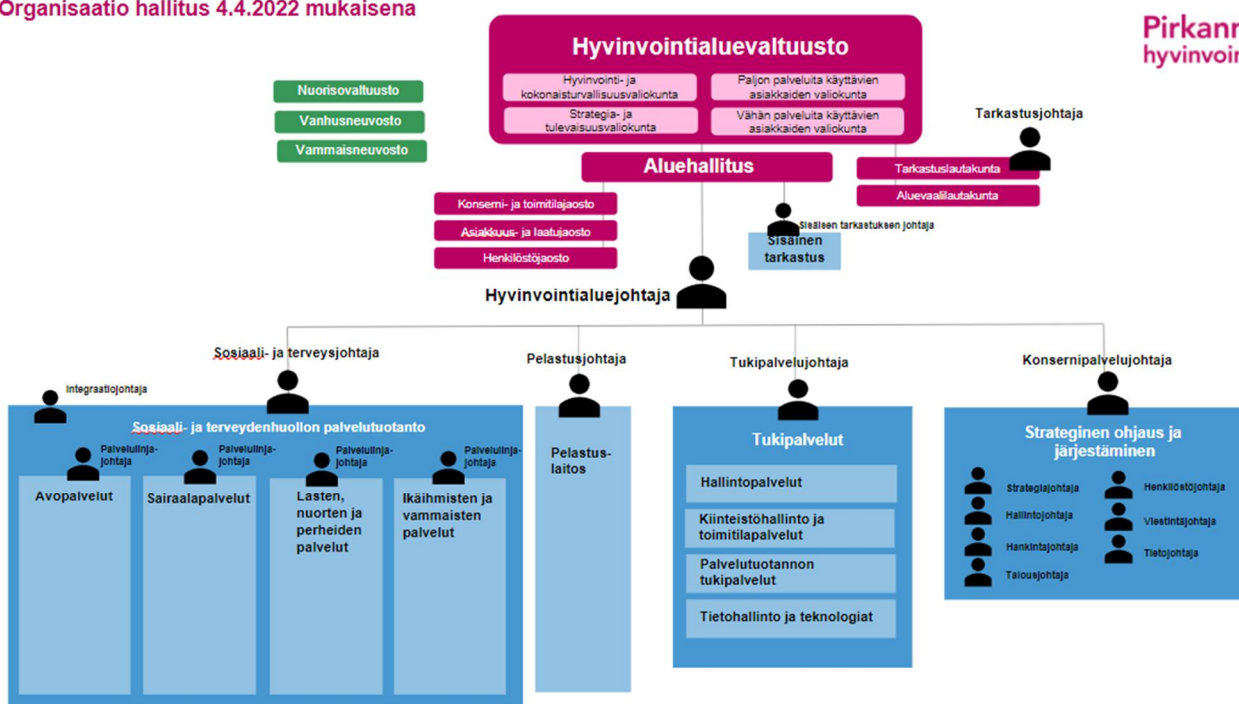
Organisaatio hallitus 4.4.2022 mukaisena

Pirkanm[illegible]
hyvinvoin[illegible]

Hyvinvointialuevaltuusto

Hyvinvointi- ja kokonaisturvallisuusvaliokunta

Paljon palveluita käyttävien asiakkaiden valiokunta

Strategia- ja tulevaisuusvaliokunta

Vähän palveluita käyttävien asiakkaiden valiokunta

Nuorisovaltuusto

Vanhusneuvosto

Vammaisneuvosto

Tarkastusjohtaja

Aluehallitus

Tarkastuslautakunta

Aluevaalilautakunta

Konserni- ja toimitilajaosto

Asiakkuus- ja laatujaosto

Henkilöstöjaosto

Sisäisen tarkastuksen johtaja

Sisäinen tarkastus

Hyvinvointialuejohtaja

Sosiaali- ja terveysjohtaja

Pelastusjohtaja

Tukipalvelujohtaja

Konsernipalvelujohtaja

Integraatiojohtaja

Sosiaali- ja terveydenhuollon palvelutuotanto

Palvelulinja-johtaja

Palvelulinja-johtaja

Palvelulinja-johtaja

Palvelulinja-johtaja

Avopalvelut

Sairaalapalvelut

Lasten, nuorten ja perheiden palvelut

Ikäihmisten ja vammaisten palvelut

Pelastus-laitos

Tukipalvelut

Hallintopalvelut

Kiinteistöhallinto ja toimitilapalvelut

Palvelutuotannon tukipalvelut

Tietohallinto ja teknologiat

Strateginen ohjaus ja järjestäminen

Strategiajohtaja

Henkilöstöjohtaja

Hallintojohtaja

Viestintäjohtaja

Hankintajohtaja

Tietojohtaja

Talousjohtaja